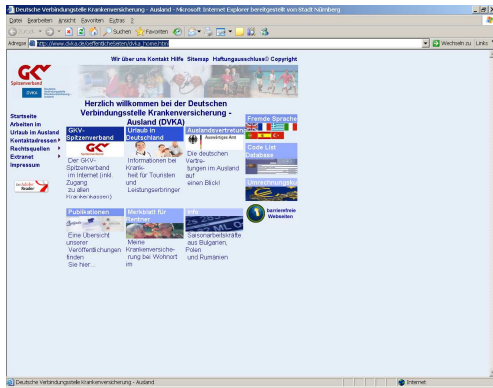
Deutsche Verbindungsstelle Krankenversicherung - Ausland - Microsoft Internet Explorer bereitgestellt von Stadt Nürnberg

Datei Bearbeiten Ansicht Favoriten Extras ?

Zurück Suchen Favoriten

Adresse http://www.dvka.de/oeffentlicheSeiten/dvka_home.html Wechseln zu Links

GKV Spitzenverband

DVKA

Wir über uns Kontakt Hilfe Sitemap Haftungsausschluss © Copyright

Startseite
Arbeiten im
Urlaub im Ausland
Kontaktadressen
Rechtsquellen
Extranet
Impressum

Get Adobe Reader

Herzlich willkommen bei der Deutschen Verbindungsstelle Krankenversicherung - Ausland (DVKA)

GKV-Spitzenverband

Der GKV-Spitzenverband im Internet (inkl. Zugang zu allen Krankenkassen)

Urlaub in Deutschland

Informationen bei Krankheit für Touristen und Leistungserbringer

Auslandsvertretungen

Auswärtiges Amt

Die deutschen Vertretungen im Ausland auf einen Blick!

Fremde Sprachen

Code List Database

Umrechnungskurse

barrierefreie Webseiten

Publikationen

Eine Übersicht unserer Veröffentlichungen finden Sie hier...

Merkblatt für Rentner

Meine Krankenversicherung bei Wohnort im

Info

Saisonarbeitskräfte aus Bulgarien, Polen und Rumänien

Deutsche Verbindungsstelle Krankenversicherung - Ausland

Internet